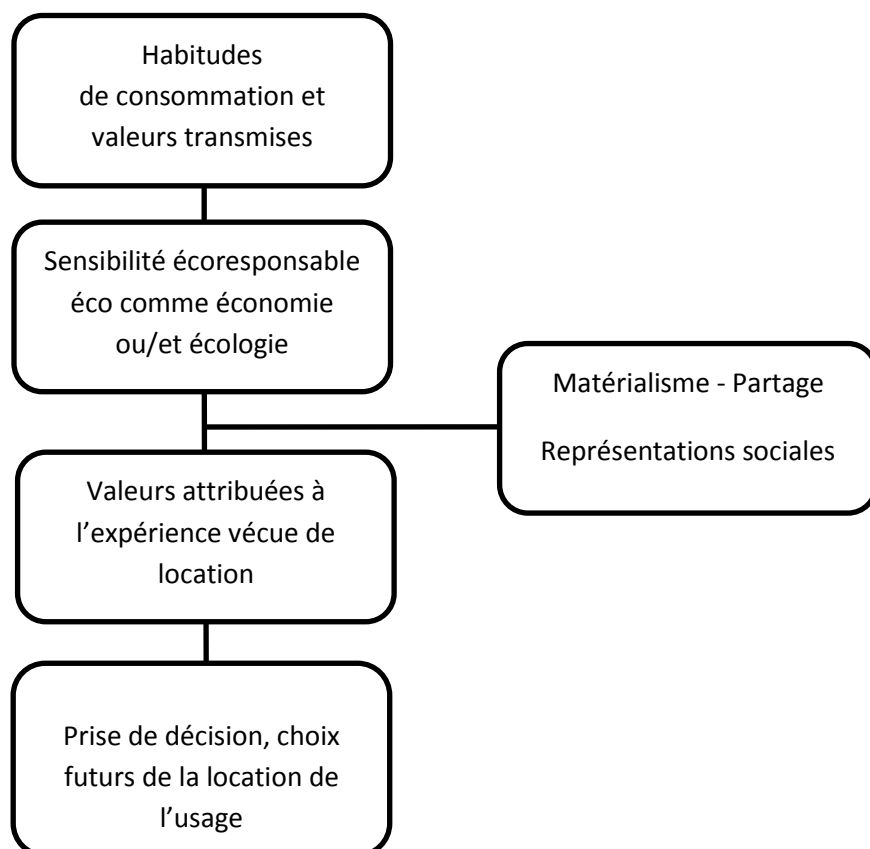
Habitudes de consommation et valeurs transmises

Sensibilité écoresponsable éco comme économie ou/et écologie

Matérialisme - Partage

Représentations sociales

Valeurs attribuées à l'expérience vécue de location

Prise de décision, choix futurs de la location de l'usage